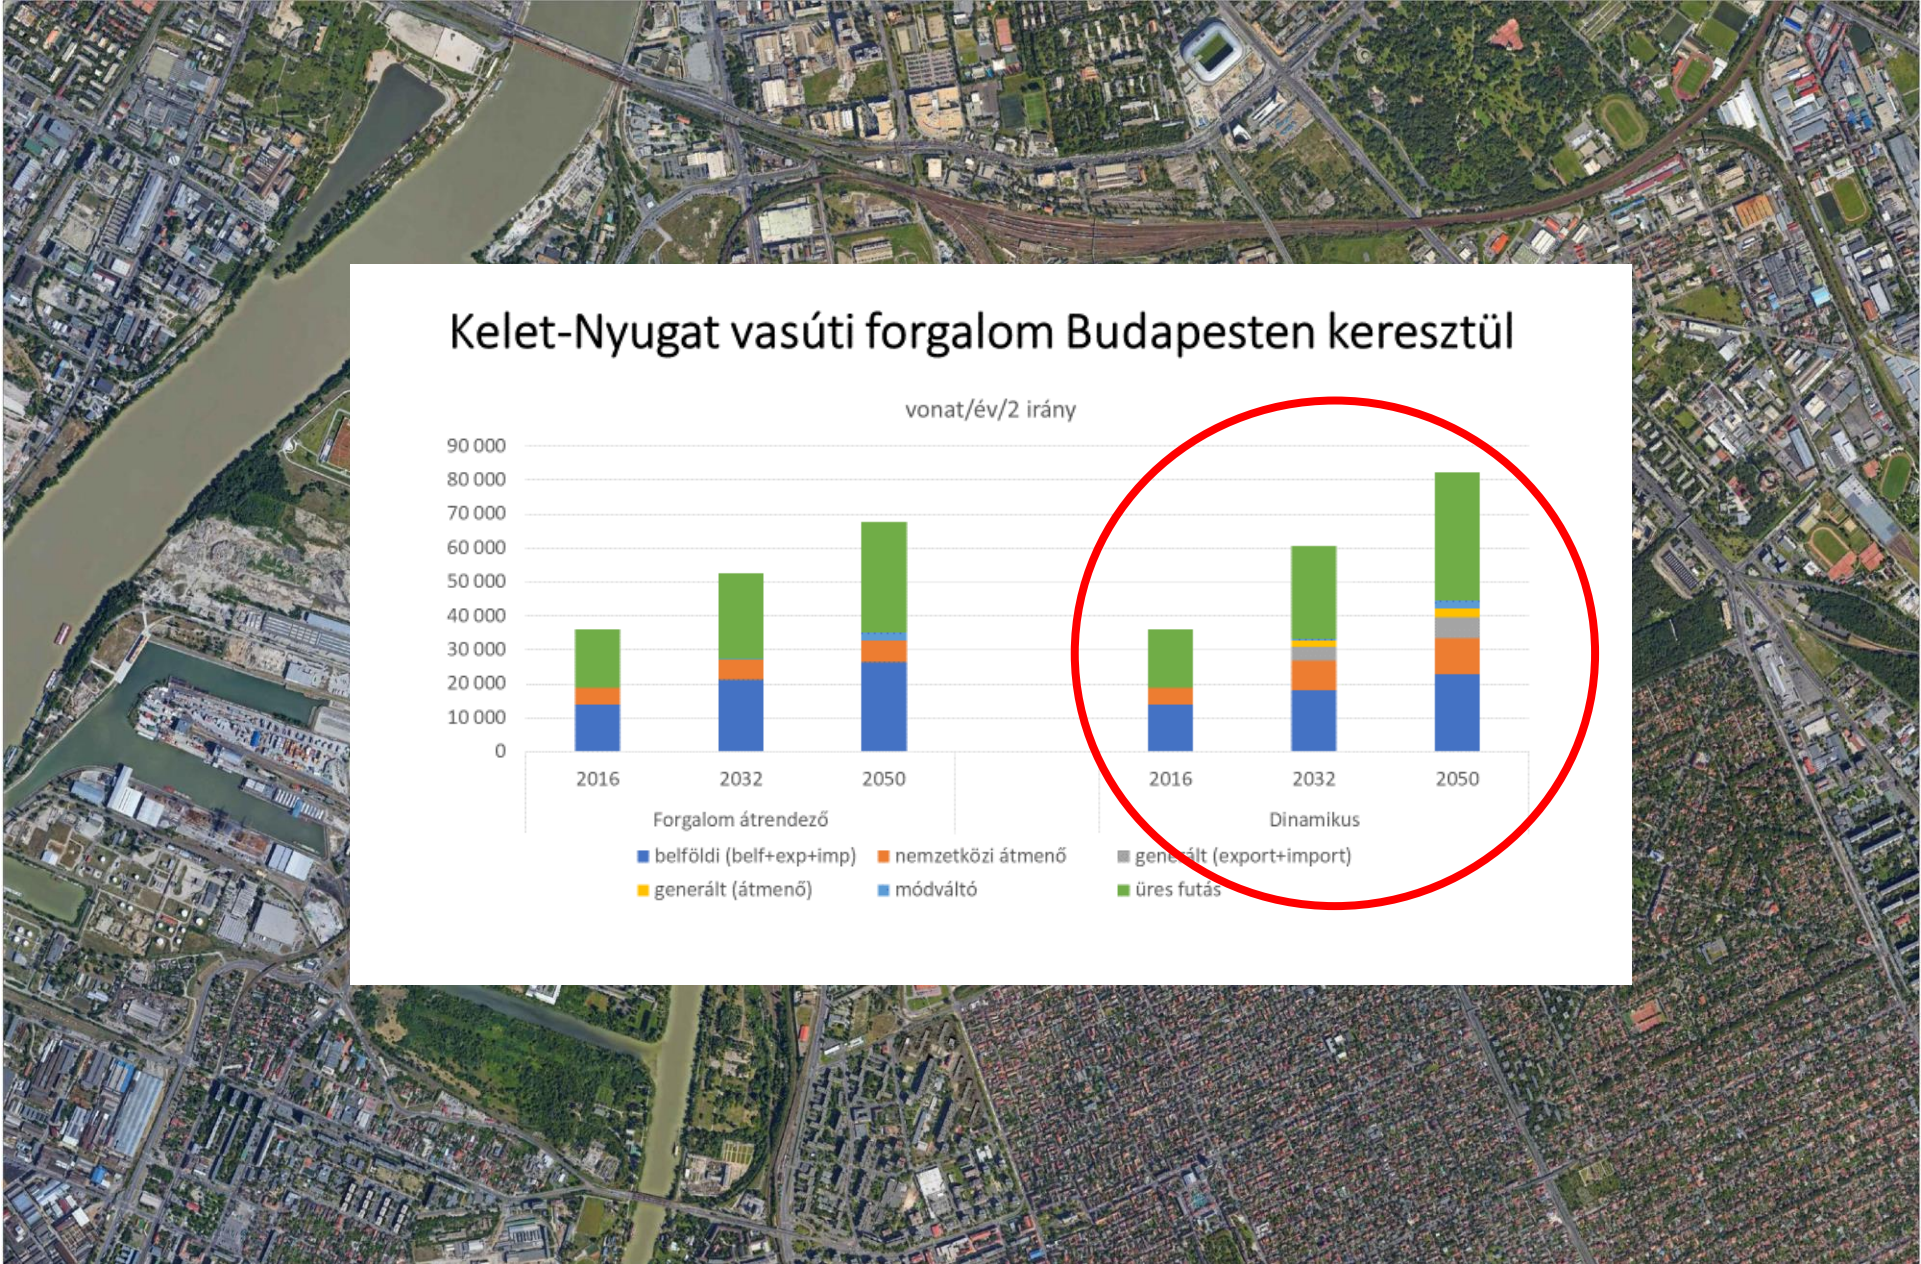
Kelet-Nyugat vasúti forgalom Budapesten keresztül

vonat/év/2 irány

90 000
80 000
70 000
60 000
50 000
40 000
30 000
20 000
10 000
0

2016 2032 2050
Forgalom átrendező

2016 2032 2050
Dinamikus

belföldi (belf+exp+imp)
nemzetközi átmenő
generált (export+import)
generált (átmenő)
módváltó
üres futás